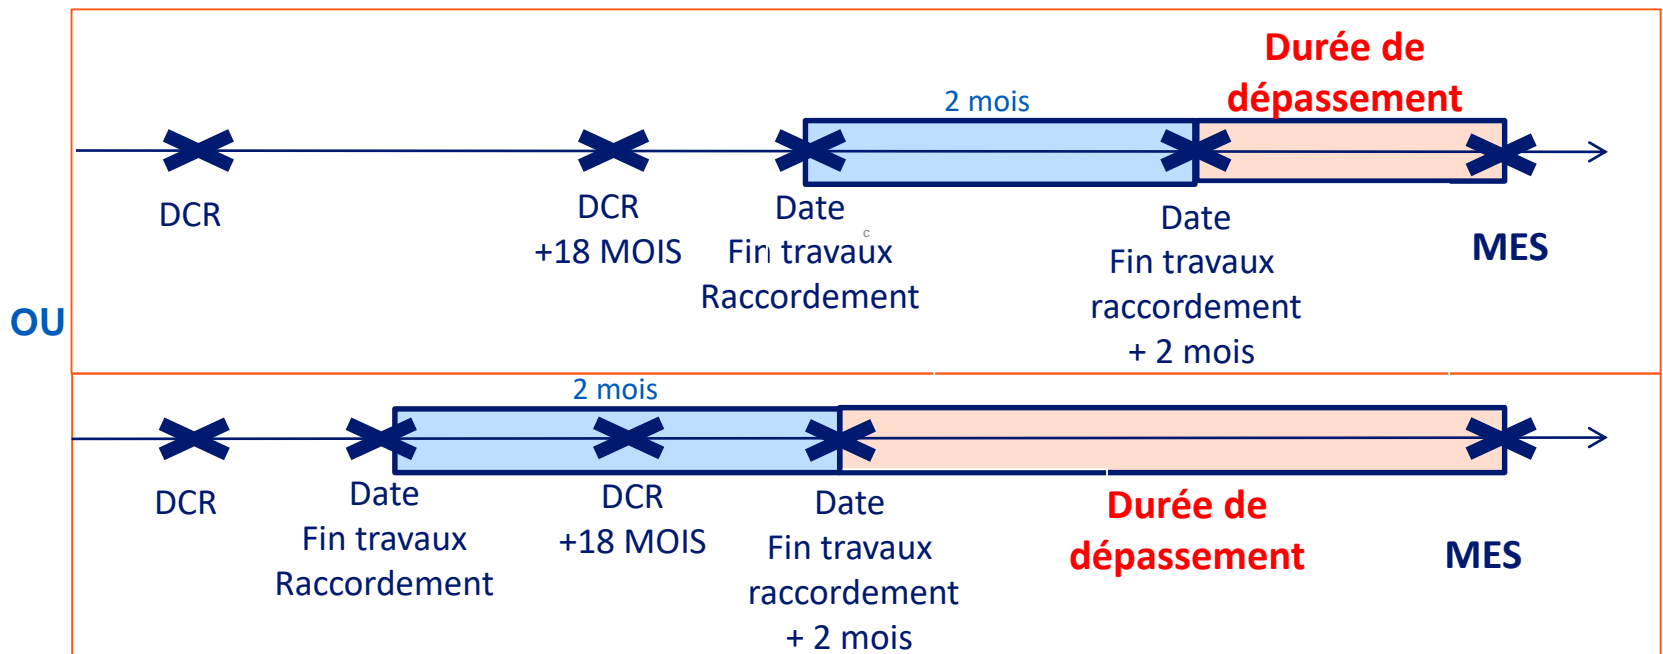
Durée de dépassement

2 mois

DCR

DCR +18 MOIS

Date Fin travaux Raccordement

Date Fin travaux raccordement + 2 mois

MES

OU

2 mois

DCR

Date Fin travaux Raccordement

DCR +18 MOIS

Date Fin travaux raccordement + 2 mois

Durée de dépassement

MES